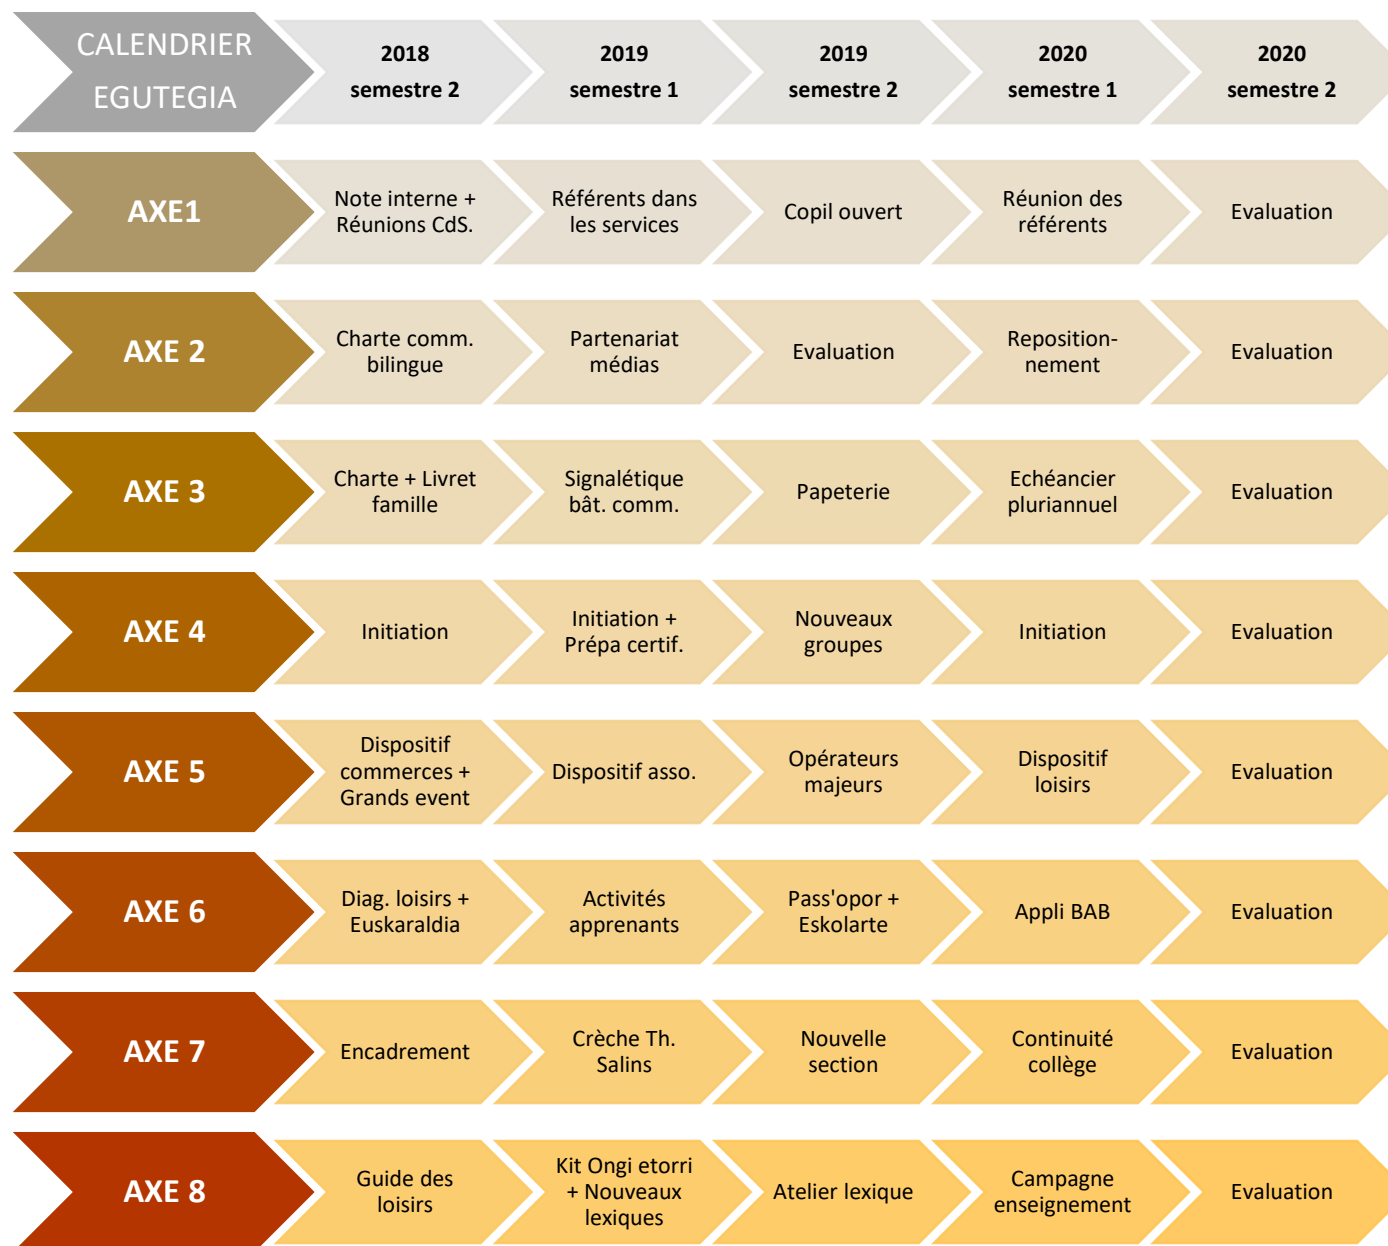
| CALENDRIER EGUTEGIA | 2018 semestre 2 | 2019 semestre 1 | 2019 semestre 2 | 2020 semestre 1 | 2020 semestre 2 |
|---|---|---|---|---|---|
| AXE1 | Note interne + Réunions CdS. | Référents dans les services | Copil ouvert | Réunion des référents | Evaluation |
| AXE 2 | Charte comm. bilingue | Partenariat médias | Evaluation | Repositionnement | Evaluation |
| AXE 3 | Charte + Livret famille | Signalétique bât. comm. | Papeterie | Echéancier pluriannuel | Evaluation |
| AXE 4 | Initiation | Initiation + Prépa certif. | Nouveaux groupes | Initiation | Evaluation |
| AXE 5 | Dispositif commerces + Grands event | Dispositif asso. | Opérateurs majeurs | Dispositif loisirs | Evaluation |
| AXE 6 | Diag. loisirs + Euskaraldia | Activités apprenants | Pass'opor + Eskolarte | Appli BAB | Evaluation |
| AXE 7 | Encadrement | Crèche Th. Salins | Nouvelle section | Continuité collège | Evaluation |
| AXE 8 | Guide des loisirs | Kit Ongi etorri + Nouveaux lexiques | Atelier lexique | Campagne enseignement | Evaluation |